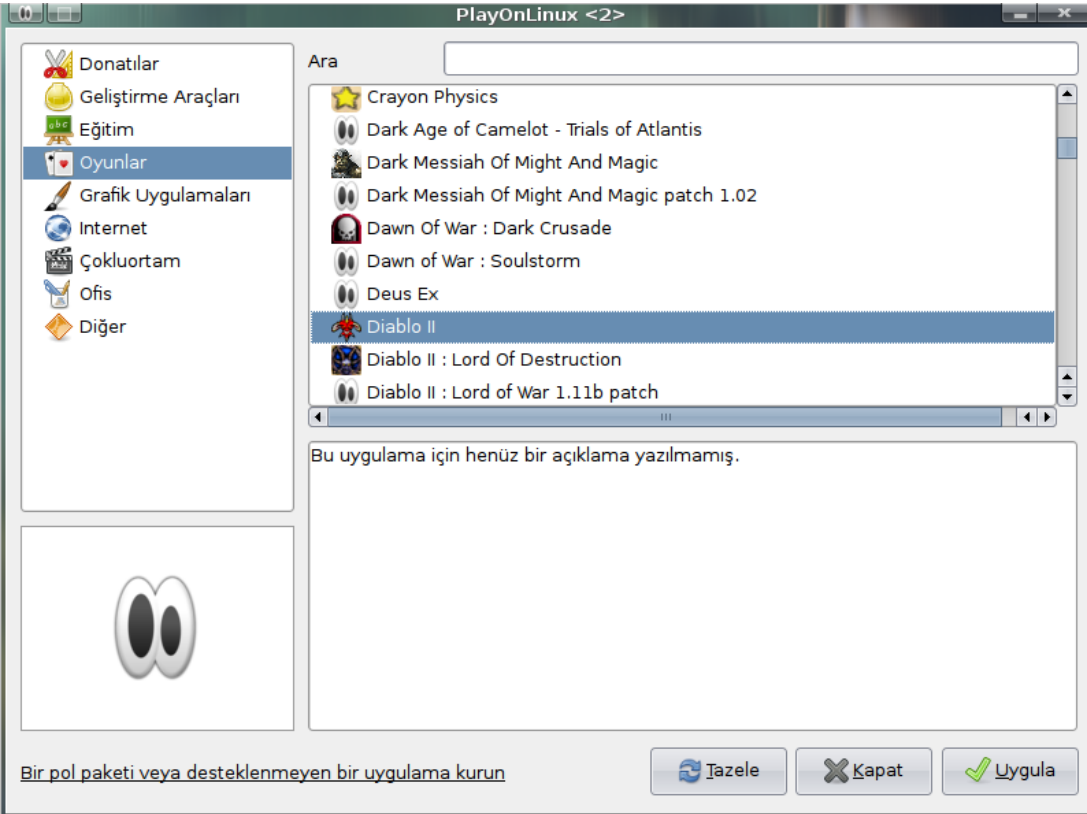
PlayOnLinux <2>

Donatılar
Geliştirme Araçları
Eğitim
Oyunlar
Grafik Uygulamaları
Internet
Çokluortam
Ofis
Diğer

Ara

Crayon Physics
Dark Age of Camelot - Trials of Atlantis
Dark Messiah Of Might And Magic
Dark Messiah Of Might And Magic patch 1.02
Dawn Of War : Dark Crusade
Dawn of War : Soulstorm
Deus Ex
Diablo II
Diablo II : Lord Of Destruction
Diablo II : Lord of War 1.11b patch

Bu uygulama için henüz bir açıklama yazılmamış.

Bir pol paketi veya desteklenmeyen bir uygulama kurun

Tazele
Kapat
Uygula